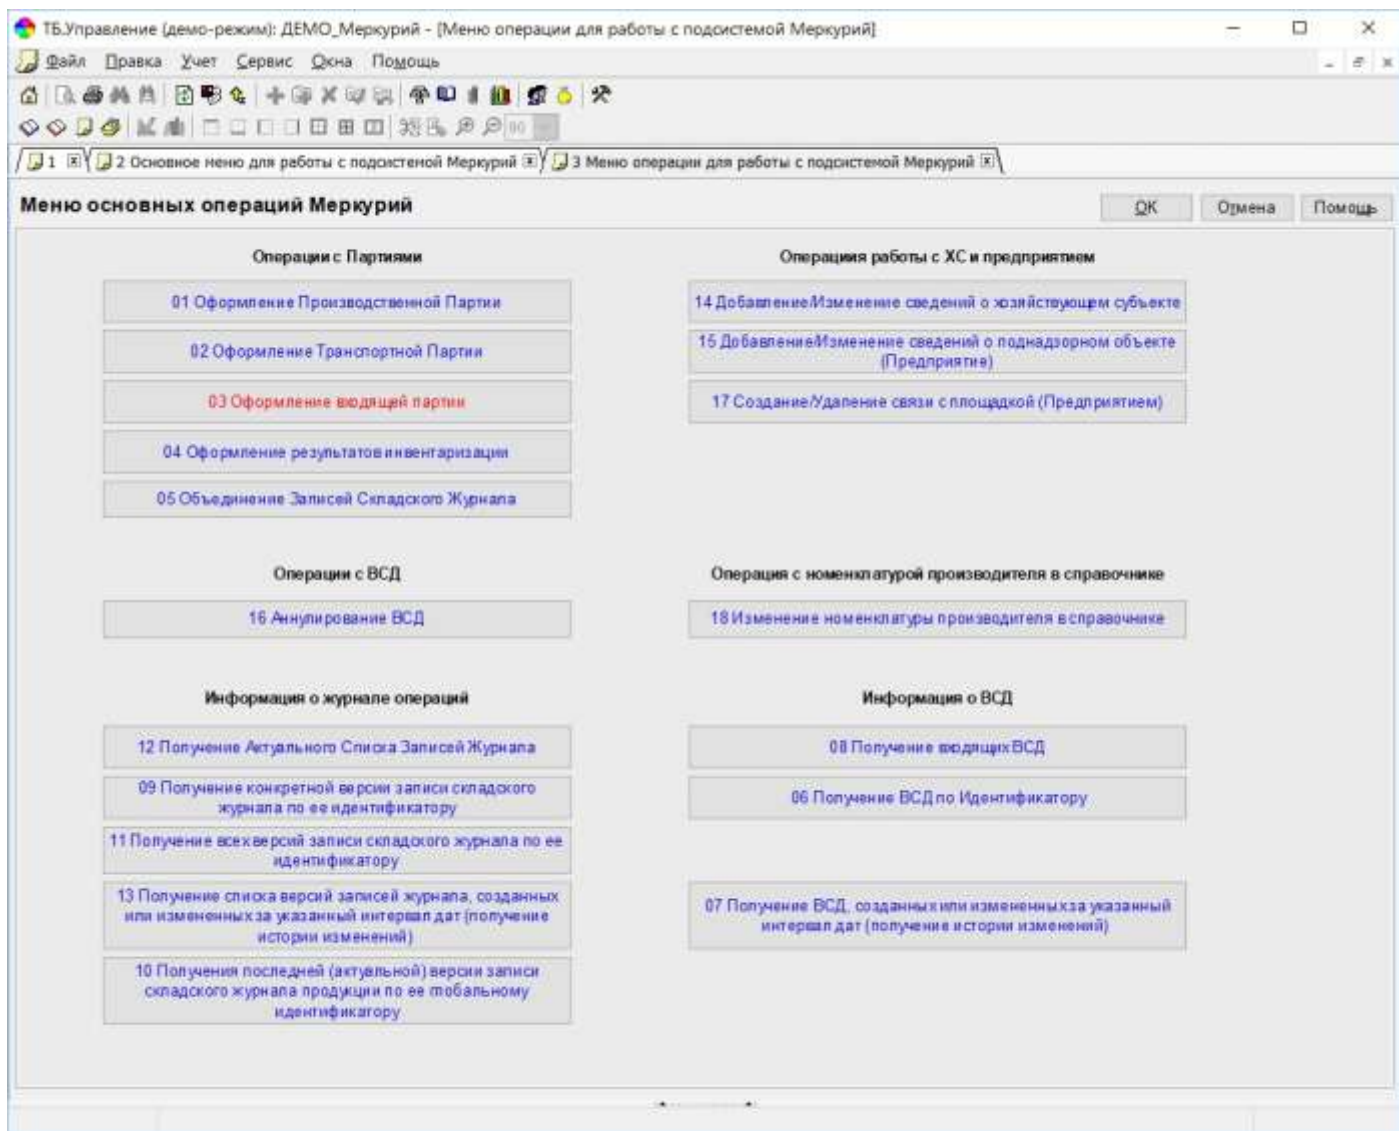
ТБ.Управление (демо-режим): ДЕМО_Меркурий - [Меню операции для работы с подсистемой Меркурий]

Файл Правка Учет Сервис Окна Помощь

1 | 2 Основное меню для работы с подсистемой Меркурий | 3 Меню операции для работы с подсистемой Меркурий

Меню основных операций Меркурий

ОК Отмена Помощь

Операции с Партиями

01 Оформление Производственной Партии

02 Оформление Транспортной Партии

03 Оформление входящей партии

04 Оформление результатов инвентаризации

05 Объединение Записей Складского Журнала

Операциия работы с ХС и предприятием

14 Добавление\Изменение сведений о хозяйствующем субъекте

15 Добавление\Изменение сведений о поднадзорном объекте (Предприятие)

17 Создание/Удаление связи с площадкой (Предприятием)

Операции с ВСД

16 Аннулирование ВСД

Операция с номенклатурой производителя в справочнике

18 Изменение номенклатуры производителя в справочнике

Информация о журнале операций

12 Получение Актуального Списка Записей Журнала

09 Получение конкретной версии записи складского журнала по ее идентификатору

11 Получение всех версий записи складского журнала по ее идентификатору

13 Получение списка версий записей журнала, созданных или измененных за указанный интервал дат (получение истории изменений)

10 Получения последней (актуальной) версии записи складского журнала продукции по ее глобальному идентификатору

Информация о ВСД

08 Получение входящих ВСД

06 Получение ВСД по Идентификатору

07 Получение ВСД, созданных или измененных за указанный интервал дат (получение истории изменений)